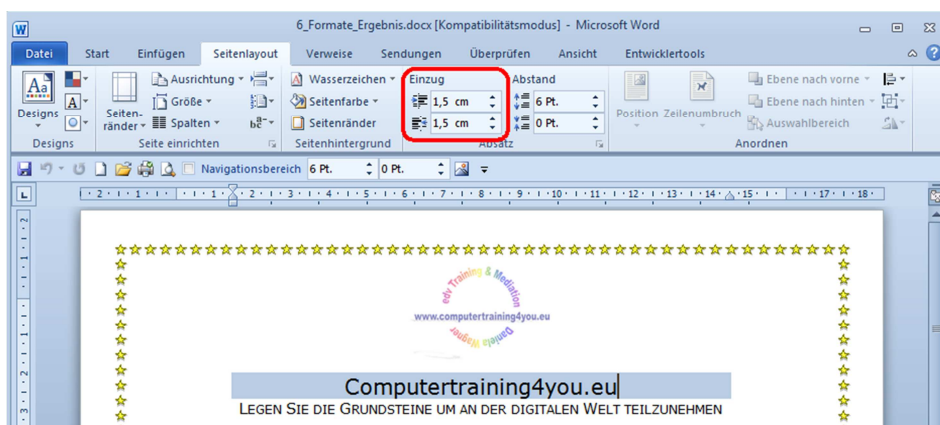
W 6_Formate_Ergebnis.docx [Kompatibilitätsmodus] - Microsoft Word

Datei Start Einfügen Seitenlayout Verweise Sendungen Überprüfen Ansicht Entwicklertools

Designs
Seitenränder
Ausrichtung
Größe
Spalten
Seite einrichten
Wasserzeichen
Seitenfarbe
Seitenränder
Seitenhintergrund
Einzug
1,5 cm
1,5 cm
Abstand
6 Pt.
0 Pt.
Absatz
Position
Zeilenumbruch
Ebene nach vorne
Ebene nach hinten
Auswahlbereich
Anordnen

Navigationsbereich 6 Pt. 0 Pt.

edv Training & Mediation
www.computertraining4you.eu
Daniela Wagner

Computertraining4you.eu
LEGEN SIE DIE GRUNDSTEINE UM AN DER DIGITALEN WELT TEILZUNEHMEN